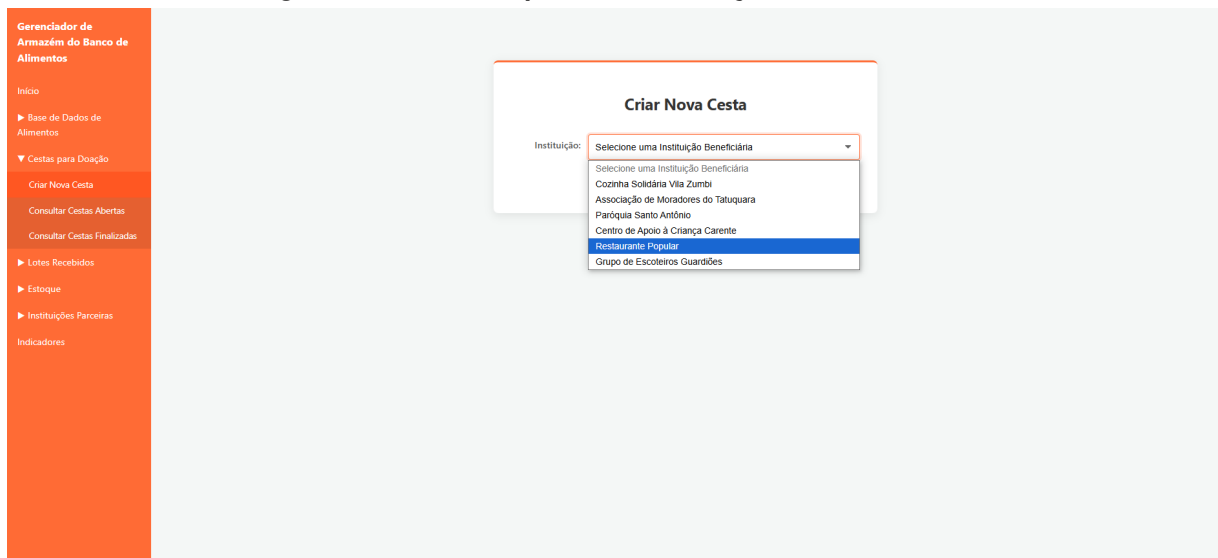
Gerenciador de Armazém do Banco de Alimentos

Início

▶ Base de Dados de Alimentos

▼ Cestas para Doação

Criar Nova Cesta

Consultar Cestas Abertas

Consultar Cestas Finalizadas

▶ Lotes Recebidos

▶ Estoque

▶ Instituições Parceiras

Indicadores

Criar Nova Cesta

Instituição: Selecione uma Instituição Beneficiária

Selecione uma Instituição Beneficiária
Cozinha Solidária Vila Zumbi
Associação de Moradores do Tatuquara
Paróquia Santo Antônio
Centro de Apoio à Criança Carente
Restaurante Popular
Grupo de Escoteiros Guardiões